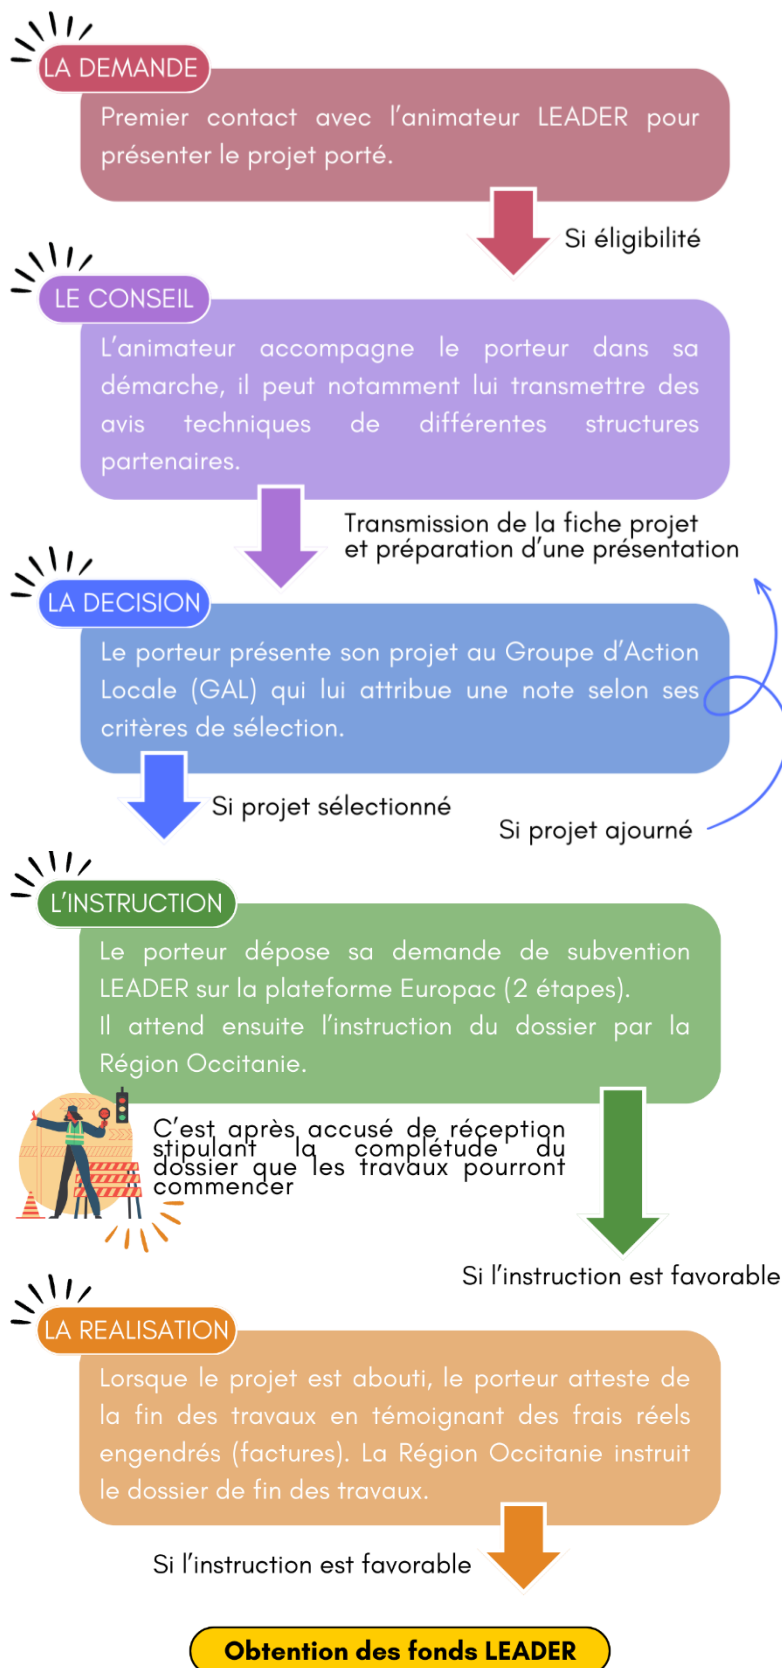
LA DEMANDE

Premier contact avec l'animateur LEADER pour présenter le projet porté.

Si éligibilité

LE CONSEIL

L'animateur accompagne le porteur dans sa démarche, il peut notamment lui transmettre des avis techniques de différentes structures partenaires.

Transmission de la fiche projet et préparation d'une présentation

LA DECISION

Le porteur présente son projet au Groupe d'Action Locale (GAL) qui lui attribue une note selon ses critères de sélection.

Si projet sélectionné

Si projet ajourné

L'INSTRUCTION

Le porteur dépose sa demande de subvention LEADER sur la plateforme Europac (2 étapes).
Il attend ensuite l'instruction du dossier par la Région Occitanie.

C'est après accusé de réception stipulant la complétude du dossier que les travaux pourront commencer

Si l'instruction est favorable

LA REALISATION

Lorsque le projet est abouti, le porteur atteste de la fin des travaux en témoignant des frais réels engendrés (factures). La Région Occitanie instruit le dossier de fin des travaux.

Si l'instruction est favorable

Obtention des fonds LEADER